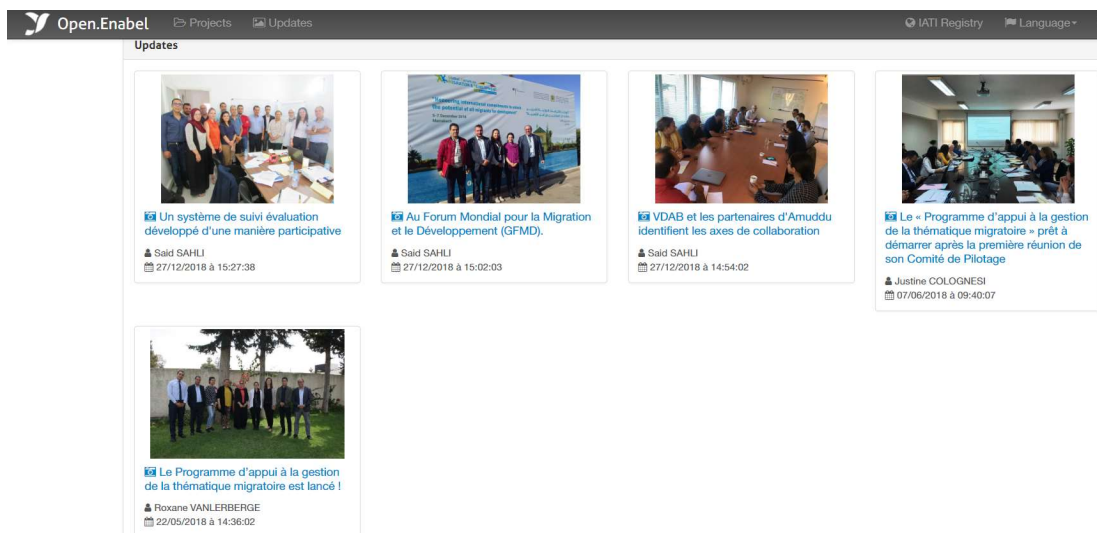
Open.Enabel Projects Updates IATI Registry Language

Updates

Un système de suivi évaluation développé d'une manière participative
Said SAHLI
27/12/2018 à 15:27:38

Au Forum Mondial pour la Migration et le Développement (GFMD).
Said SAHLI
27/12/2018 à 15:02:03

VDAB et les partenaires d'Amuddu identifient les axes de collaboration
Said SAHLI
27/12/2018 à 14:54:02

Le « Programme d'appui à la gestion de la thématique migratoire » prêt à démarrer après la première réunion de son Comité de Pilotage
Justine COLOGNESI
07/06/2018 à 09:40:07

Le Programme d'appui à la gestion de la thématique migratoire est lancé !
Roxane VANLERBERGE
22/05/2018 à 14:36:02